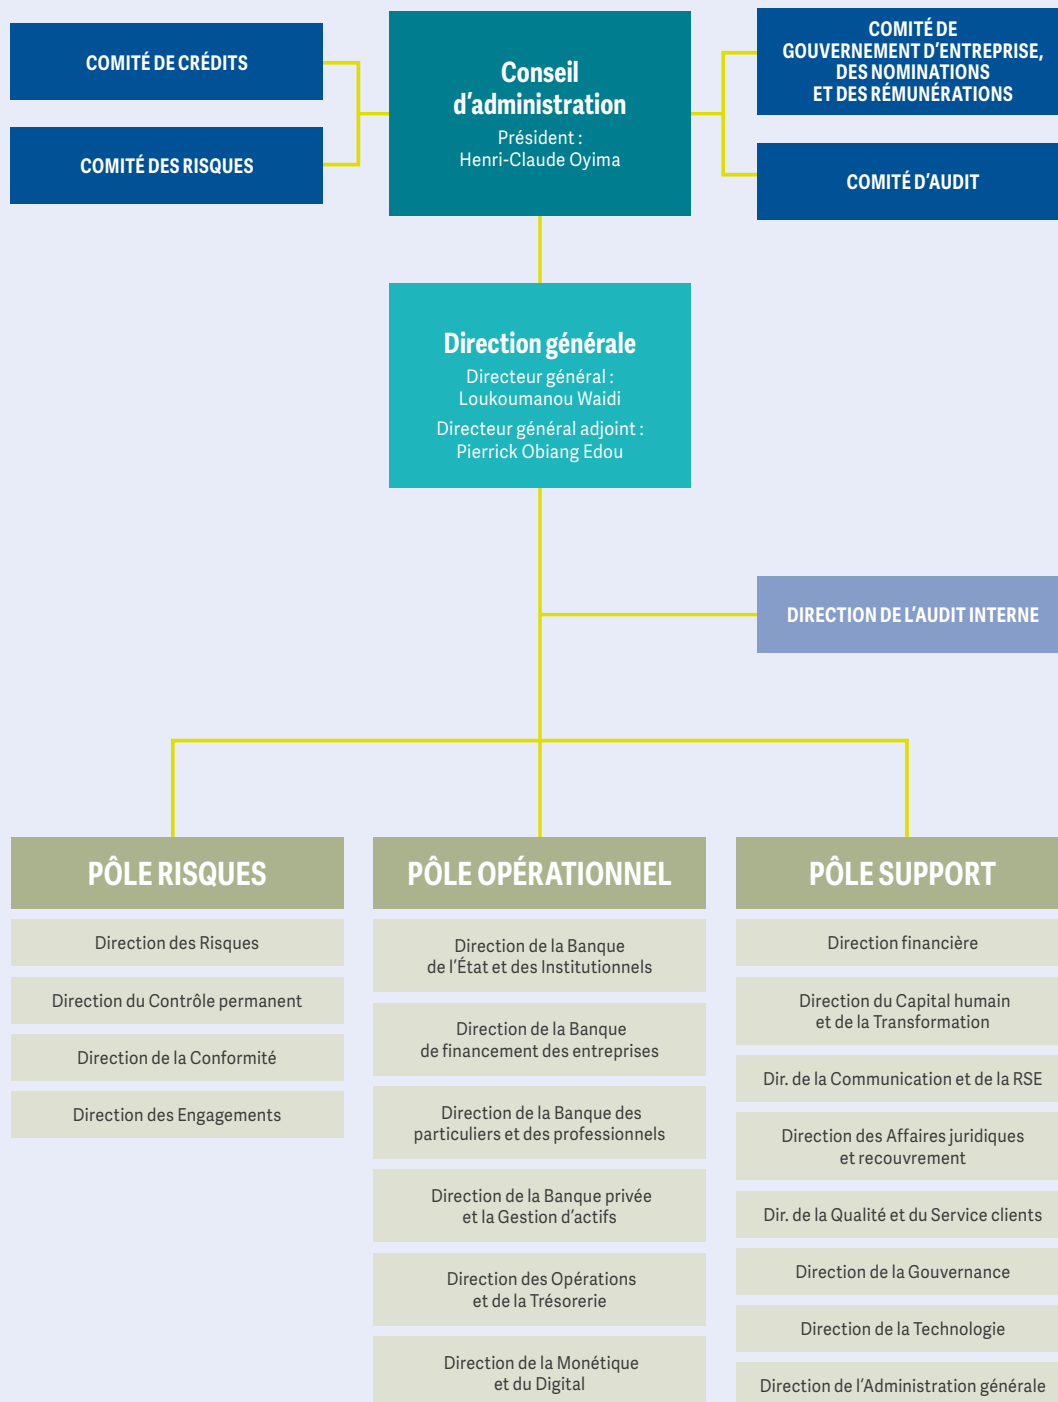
COMITÉ DE CRÉDITS

COMITÉ DES RISQUES

Conseil d'administration
Président : Henri-Claude Oyima

COMITÉ DE GOUVERNEMENT D'ENTREPRISE, DES NOMINATIONS ET DES RÉMUNÉRATIONS

COMITÉ D'AUDIT

Direction générale
Directeur général : Loukoumanou Waidi
Directeur général adjoint : Pierrick Obiang Edou

DIRECTION DE L'AUDIT INTERNE

PÔLE RISQUES

Direction des Risques

Direction du Contrôle permanent

Direction de la Conformité

Direction des Engagements

PÔLE OPÉRATIONNEL

Direction de la Banque de l'État et des Institutionnels

Direction de la Banque de financement des entreprises

Direction de la Banque des particuliers et des professionnels

Direction de la Banque privée et la Gestion d'actifs

Direction des Opérations et de la Trésorerie

Direction de la Monétique et du Digital

PÔLE SUPPORT

Direction financière

Direction du Capital humain et de la Transformation

Dir. de la Communication et de la RSE

Direction des Affaires juridiques et recouvrement

Dir. de la Qualité et du Service clients

Direction de la Gouvernance

Direction de la Technologie

Direction de l'Administration générale